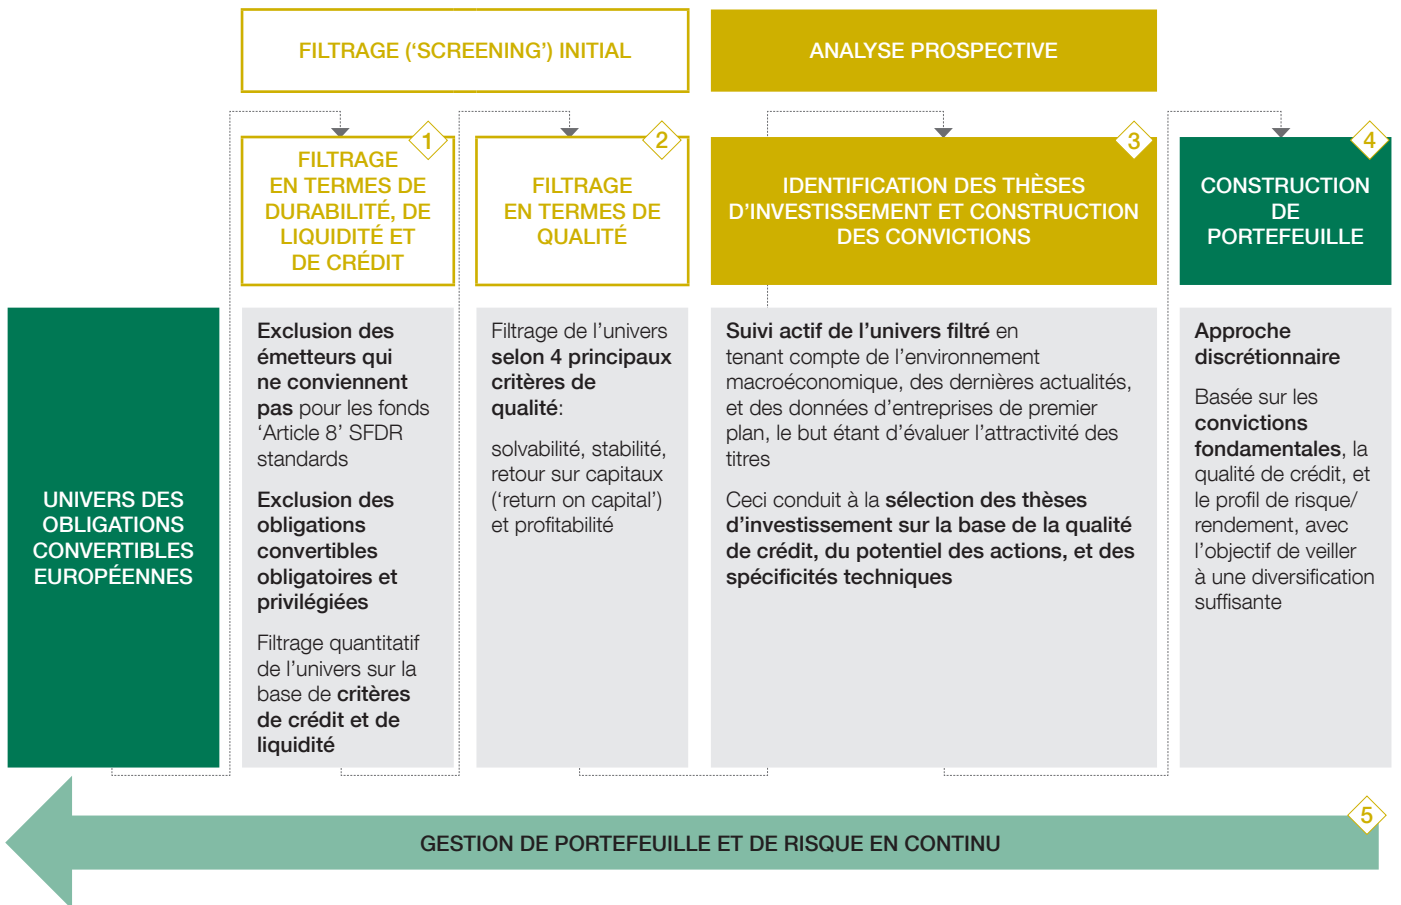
FILTRAGE (‘SCREENING’) INITIAL

ANALYSE PROSPECTIVE

1
FILTRAGE EN TERMES DE DURABILITÉ, DE LIQUIDITÉ ET DE CRÉDIT

2
FILTRAGE EN TERMES DE QUALITÉ

3
IDENTIFICATION DES THÈSES D’INVESTISSEMENT ET CONSTRUCTION DES CONVICTIONS

4
CONSTRUCTION DE PORTEFEUILLE

UNIVERS DES OBLIGATIONS CONVERTIBLES EUROPÉENNES

Exclusion des émetteurs qui ne conviennent pas pour les fonds ‘Article 8’ SFDR standards

Exclusion des obligations convertibles obligatoires et privilégiées

Filtrage quantitatif de l’univers sur la base de critères de crédit et de liquidité

Filtrage de l’univers selon 4 principaux critères de qualité:

solvabilité, stabilité, retour sur capitaux (‘return on capital’) et profitabilité

Suivi actif de l’univers filtré en tenant compte de l’environnement macroéconomique, des dernières actualités, et des données d’entreprises de premier plan, le but étant d’évaluer l’attractivité des titres

Ceci conduit à la sélection des thèses d’investissement sur la base de la qualité de crédit, du potentiel des actions, et des spécificités techniques

Approche discrétionnaire

Basée sur les convictions fondamentales, la qualité de crédit, et le profil de risque/ rendement, avec l’objectif de veiller à une diversification suffisante

5
GESTION DE PORTEFEUILLE ET DE RISQUE EN CONTINU